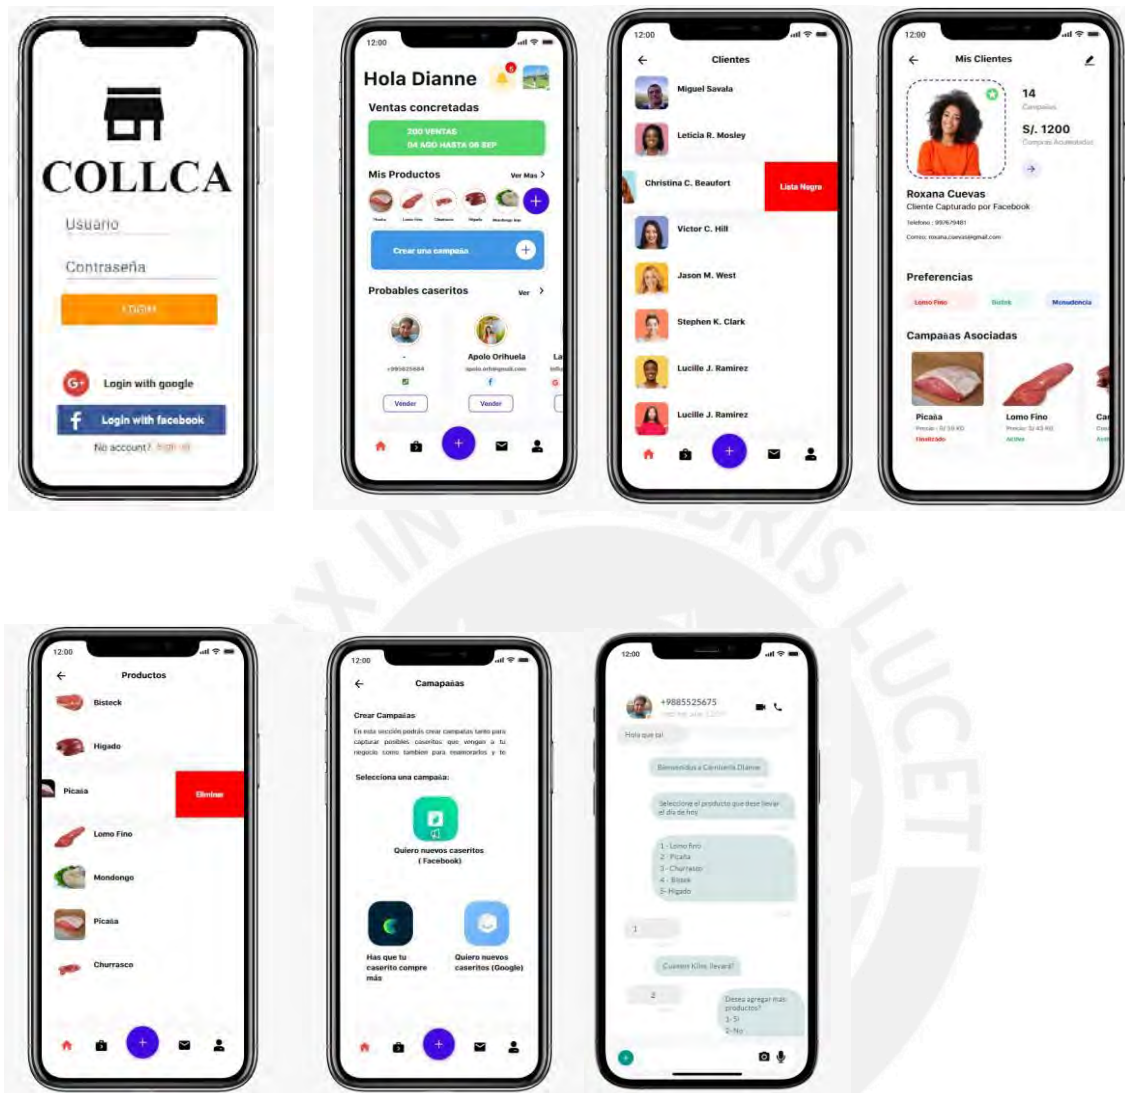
COLLCA

Usuario

Contraseña

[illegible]

Login with google

Login with facebook

No account? Sign in

12:00

Hola Dianne

Ventas concretadas

200 VENTAS
04 AGO HASTA 08 SEP

Mis Productos

Ver Mas

Crear una campaña

Probables caseritos

Ver

+999825684

Vender

Apolo Orihuela

apolo.orih@gmail.com

Vender

12:00

Clientes

Miguel Savala

Leticia R. Mosley

Christina C. Beaufort

Lista Negra

Victor C. Hill

Jason M. West

Stephen K. Clark

Lucille J. Ramirez

Lucille J. Ramirez

12:00

Mis Clientes

14
Campañas

S/. 1200
Compras Acumuladas

Roxana Cuevas

Cliente Capturado por Facebook

Telefono : 997679481

Correo: roxana.cuevas@gmail.com

Preferencias

Lomo Fino

Bistek

Mondongo

Campañas Asociadas

Picaña
Precio : S/ 59 KG
Finalizado

Lomo Fino
Precio: S/ 45 KG
Activo

12:00

Productos

Bisteck

Higado

Picaña

Eliminar

Lomo Fino

Mondongo

Picaña

Churrasco

12:00

Camapañas

Crear Campañas

En esta sección podrás crear campañas tanto para capturar posibles caseritos que vengan a tu negocio como tambien para mantenerlos y te

Selecciona una campaña:

Quiero nuevos caseritos (Facebook)

Has que tu caserito compre más

Quiero nuevos caseritos (Google)

12:00

+9885525675

Hola que tal

Bienvenidos a Carniceria Dianne

Seleccione el producto que dese llevar el dia de hoy

1 - Lomo fino
2 - Picaña
3 - Churrasco
4 - Bistek
5 - Higado

1

Cuantos Kilos llevara?

2

Desea agregar mas productos?
1- Si
2- No